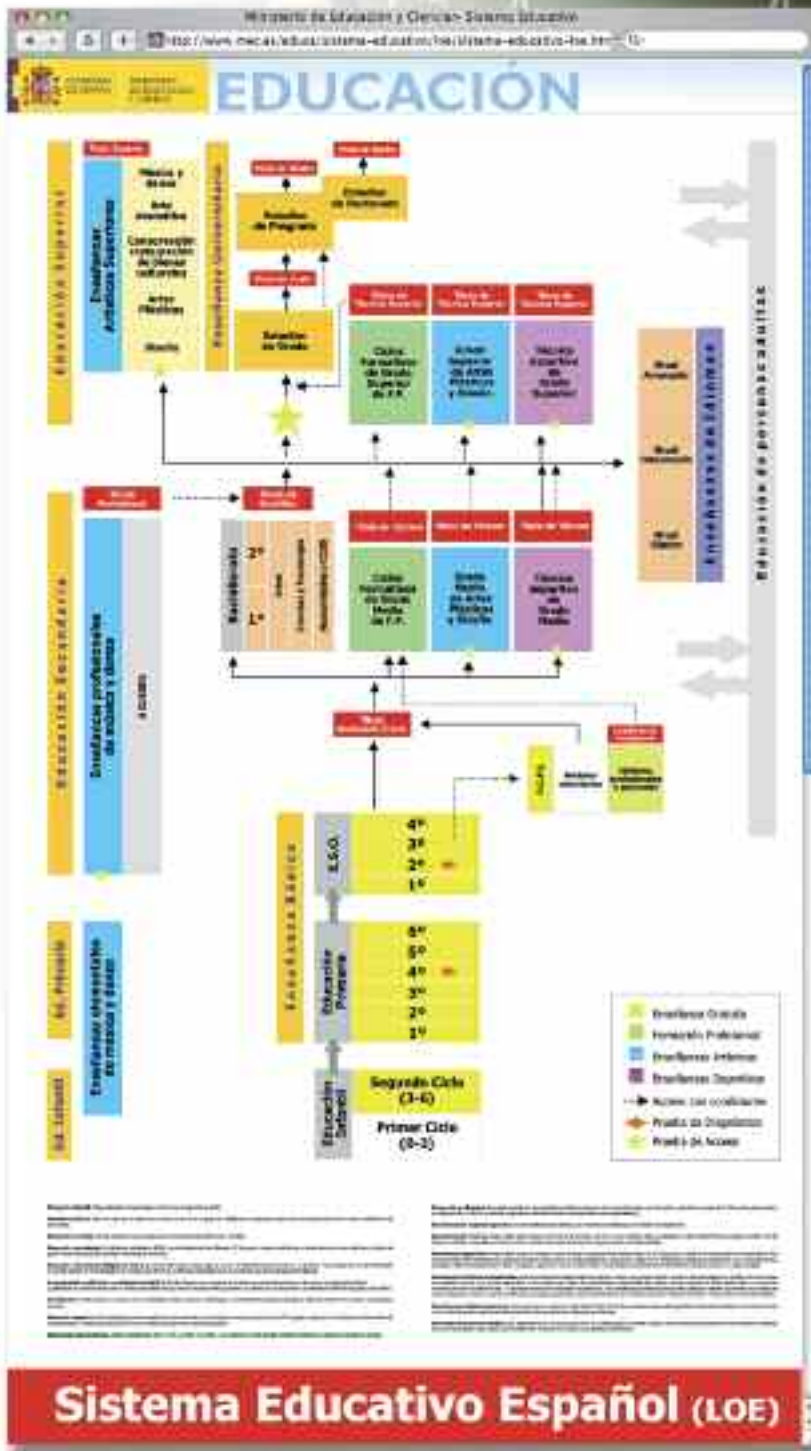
Ministerio de Educación y Ciencia: Sistema Educativo

http://www.mec.es/educa/sistema-educativo/loe/sistema-educativo-loe.html

GOBIERNO DE ESPAÑA | MINISTERIO DE EDUCACIÓN Y CIENCIA

EDUCACIÓN

Educación Superior

Enseñanzas Artísticas Superiores

Música y danza

Arte dramático

Conservación y restauración de bienes culturales

Artes Plásticas

Diseño

Enseñanza Universitaria

Estudios de Postgrado

Estudios de Doctorado

Estudios de Grado

Ciclos Formativos de Grado Superior de F.P.

Artes Plásticas y Diseño

Técnico Deportivo Superior

Educación Secundaria

Enseñanzas profesionales de música y danza

Bachillerato

2º

1º

Ciclos Formativos de Grado Medio de F.P.

Grado Medio de Artes Plásticas y Diseño

Técnico Deportivo de Grado Medio

Nivel Avanzado

Nivel Intermedio

Nivel Básico

Enseñanzas de Idiomas

Educación de personas adultas

Enseñanza Básica

E.S.O.

4º

3º

2º

1º

Educación Primaria

6º

5º

4º

3º

2º

1º

Ed. Primaria

Enseñanzas elementales de música y danza

Ed. Infantil

Educación Infantil

Segundo Ciclo (3-6)

Primer Ciclo (0-3)

Enseñanza Gratuita

Formación Profesional

Enseñanzas Artísticas

Enseñanzas Deportivas

Acceso con condiciones

Prueba de Diagnóstico

Prueba de Acceso

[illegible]

Sistema Educativo Español (LOE)